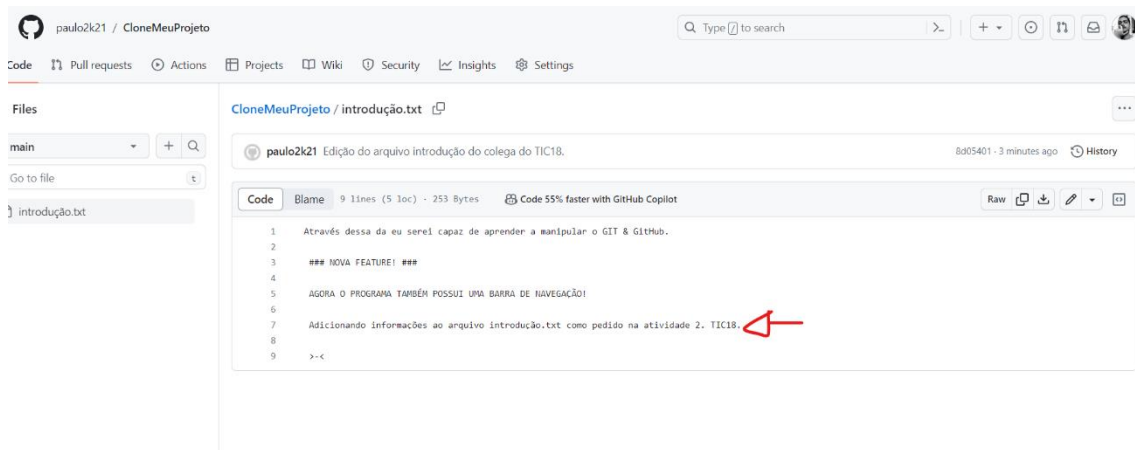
paulo2k21 / CloneMeuProjeto

Type / to search

Code Pull requests Actions Projects Wiki Security Insights Settings

Files

main

Go to file

t

introdução.txt

CloneMeuProjeto / introdução.txt

paulo2k21 Edição do arquivo introdução do colega do TIC18.

8d05401 · 3 minutes ago History

Code Blame 9 lines (5 loc) · 253 Bytes Code 55% faster with GitHub Copilot

Raw

1 Através dessa da eu serei capaz de aprender a manipular o GIT & GitHub.
2
3 ### NOVA FEATURE! ###
4
5 AGORA O PROGRAMA TAMBÉM POSSUI UMA BARRA DE NAVEGAÇÃO!
6
7 Adicionando informações ao arquivo introdução.txt como pedido na atividade 2. TIC18.
8
9 >-<